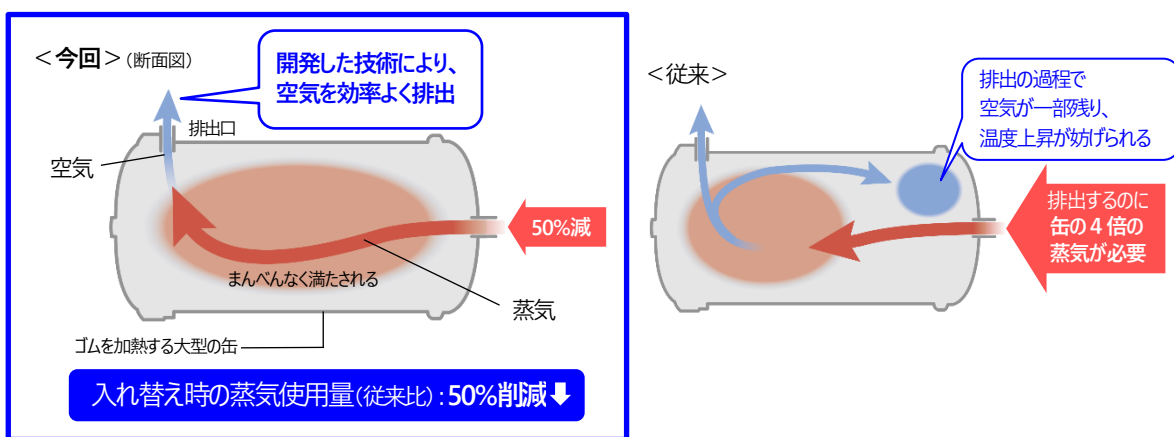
＜今回＞（断面図）

開発した技術により、空気を効率よく排出

排出口

空気

50%減

まんべんなく満たされる

蒸気

ゴムを加熱する大型の缶

入れ替え時の蒸気使用量（従来比）：50%削減⬇

＜従来＞

排出の過程で空気が一部残り、温度上昇が妨げられる

排出するのに缶の４倍の蒸気が必要